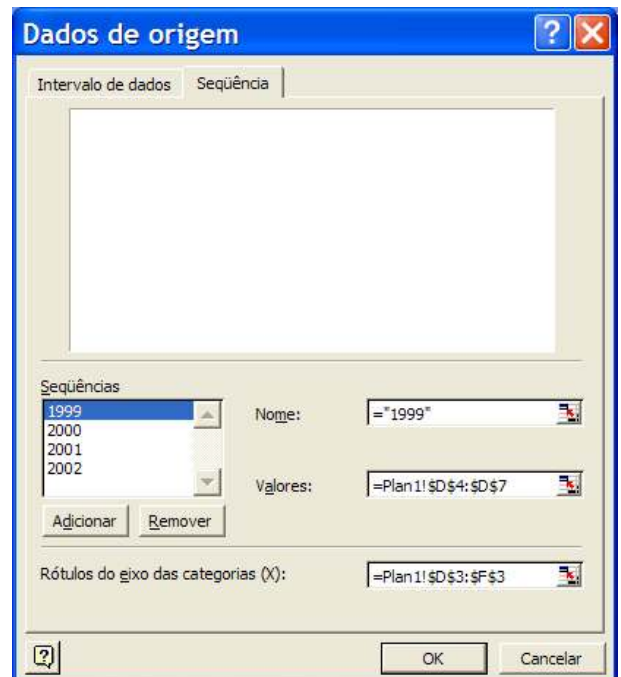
Dados de origem

Intervalo de dados | Seqüência

Seqüências

1999
2000
2001
2002

Nome: ="1999"

Valores: =Plan1!$D$4:$D$7

Adicionar | Remover

Rótulos do eixo das categorias (X): =Plan1!$D$3:$F$3

OK | Cancelar